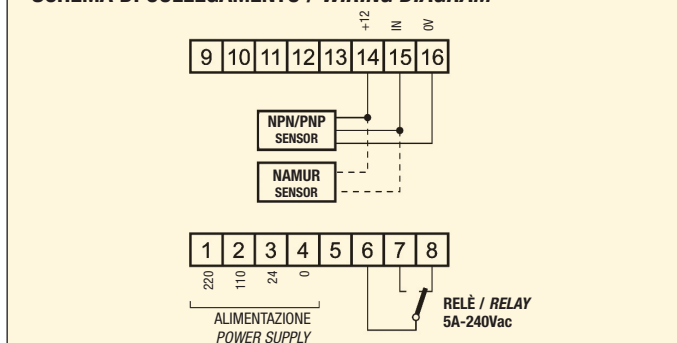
SCHEMA DI COLLEGAMENTO / WIRING DIAGRAM

+12 IN 0V

| 9 | 10 | 11 | 12 | 13 | 14 | 15 | 16 |
|---|---|---|---|---|---|---|---|

NPN/PNP SENSOR

NAMUR SENSOR

| 1 | 2 | 3 | 4 | 5 | 6 | 7 | 8 |
|---|---|---|---|---|---|---|---|

220 110 24 0

ALIMENTAZIONE
POWER SUPPLY

RELÈ / RELAY
5A-240Vac